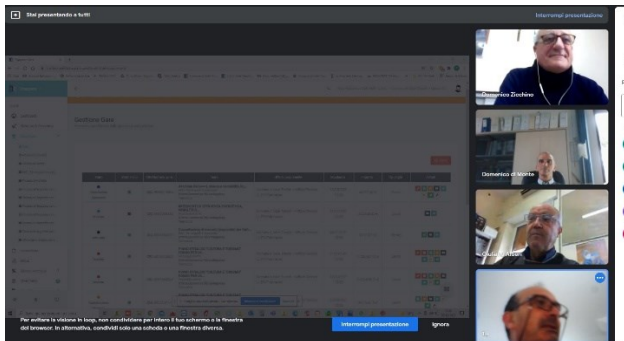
Stai presentando a tutti

Interrompi presentazione

Gestione Sale

Domenico Zicchino

Domenico di Monte

Giulio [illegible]

Per evitare la visione in loop, non condividere per intero il tuo schermo o la finestra del browser. In alternativa, condividi solo una scheda o una finestra diversa.

Interrompi presentazione

Ignora